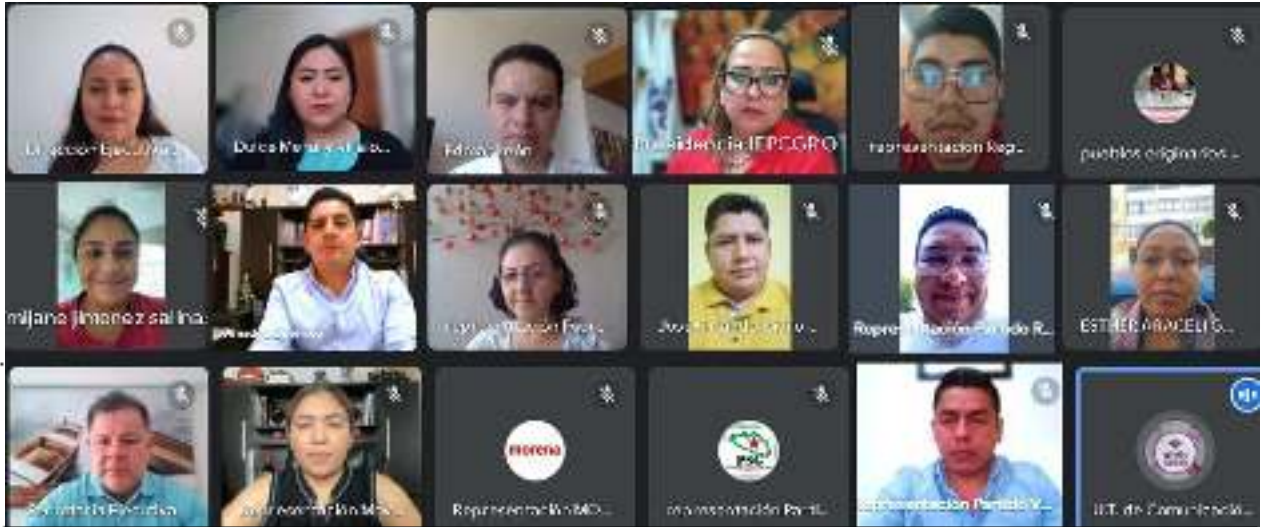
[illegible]

Dulce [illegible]

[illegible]

PresidenciaIEPCGRO

Representación Repr...

pueblos originarios ...

miliane jimenez salinas

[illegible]

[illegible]

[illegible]

Representación Partido R...

ESTHER ARACELI G...

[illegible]

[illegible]

morena

Representación MO...

PSG

Representación Parti...

Representación Partido V...

UT de Comunicació...